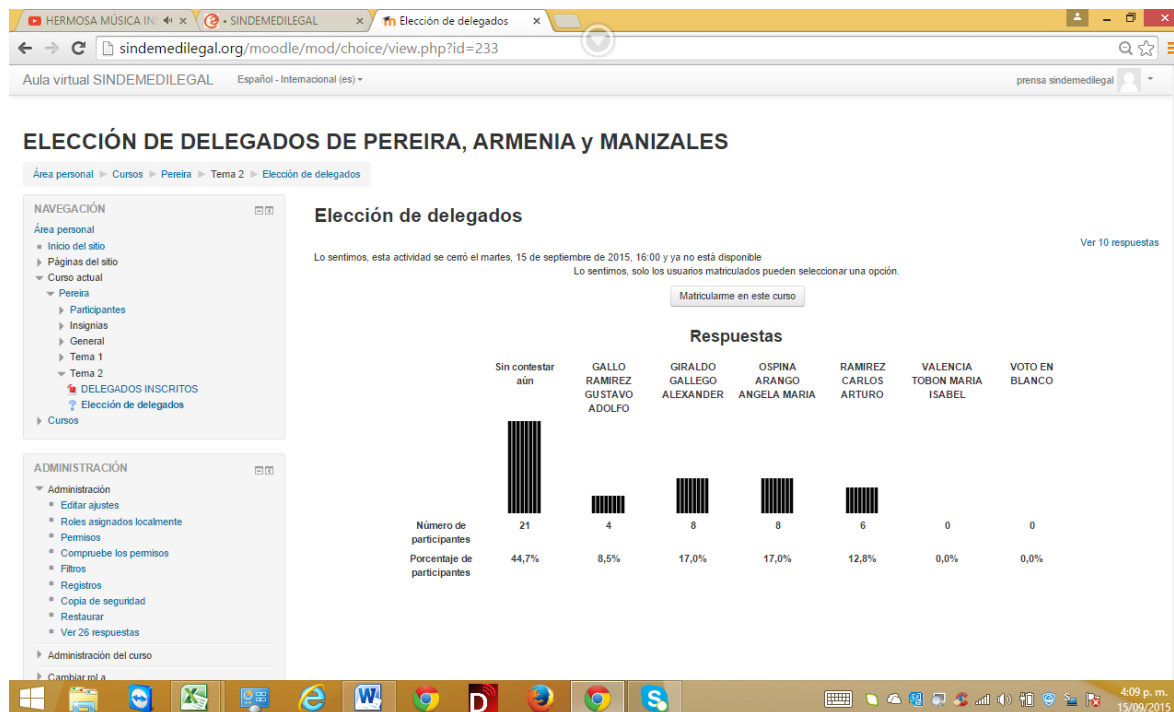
HERMOSA MÚSICA IN ×
SINDEMEDILEGAL ×
Elección de delegados ×

sindemedilegal.org/moodle/mod/choice/view.php?id=233

Aula virtual SINDEMEDILEGAL Español - Internacional (es) ▾ prensa sindemedilegal

ELECCIÓN DE DELEGADOS DE PEREIRA, ARMENIA y MANIZALES

Área personal ► Cursos ► Pereira ► Tema 2 ► Elección de delegados

NAVEGACIÓN
Área personal
Inicio del sitio
Páginas del sitio
Curso actual
Pereira
Participantes
Insignias
General
Tema 1
Tema 2
DELEGADOS INSCRITOS
Elección de delegados
Cursos

ADMINISTRACIÓN
Administración
Editar ajustes
Roles asignados localmente
Permisos
Compruebe los permisos
Filtros
Registros
Copia de seguridad
Restaurar
Ver 26 respuestas
Administración del curso
Cambiar rol a

Elección de delegados

Ver 10 respuestas

Lo sentimos, esta actividad se cerró el martes, 15 de septiembre de 2015, 16:00 y ya no está disponible
Lo sentimos, solo los usuarios matriculados pueden seleccionar una opción.

Matricularme en este curso

Respuestas

| | Sin contestar aún | GALLO RAMIREZ GUSTAVO ADOLFO | GIRALDO GALLEGO ALEXANDER | OSPINA ARANGO ANGELA MARIA | RAMIREZ CARLOS ARTURO | VALENCIA TOBON MARIA ISABEL | VOTO EN BLANCO |
|---|---|---|---|---|---|---|---|
| Número de participantes | 21 | 4 | 8 | 8 | 6 | 0 | 0 |
| Porcentaje de participantes | 44,7% | 8,5% | 17,0% | 17,0% | 12,8% | 0,0% | 0,0% |

4:09 p. m.
15/09/2015